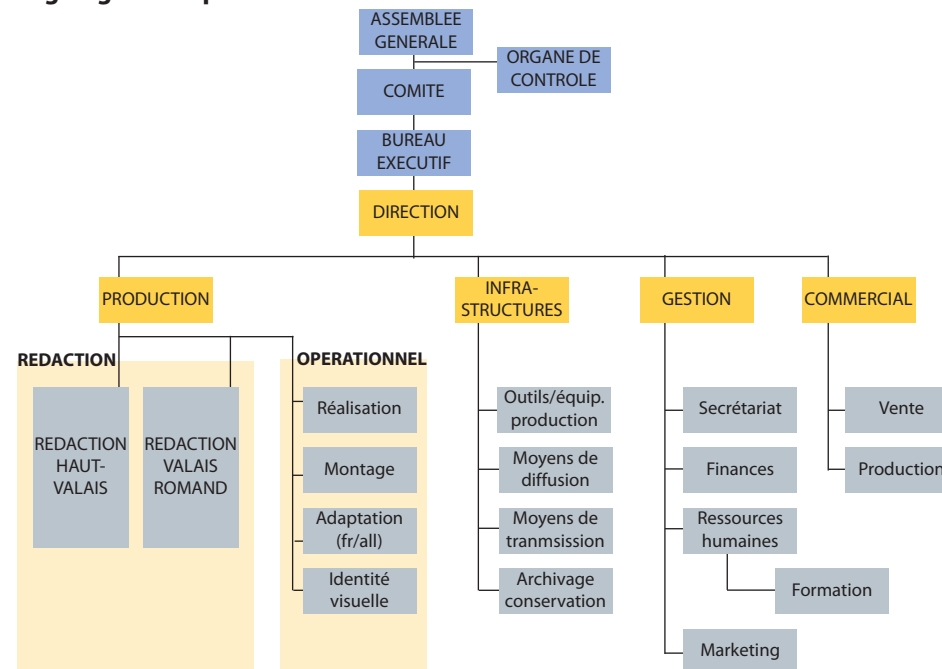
ASSEMBLEE GENERALE

ORGANE DE CONTROLE

COMITE

BUREAU EXECUTIF

DIRECTION

PRODUCTION

INFRA-STRUCTURES

GESTION

COMMERCIAL

REDACTION

OPERATIONNEL

REDACTION HAUT-VALAIS

REDACTION VALAIS ROMAND

Réalisation

Montage

Adaptation (fr/all)

Identité visuelle

Outils/équip. production

Moyens de diffusion

Moyens de tranmsission

Archivage conservation

Secrétariat

Finances

Ressources humaines

Formation

Marketing

Vente

Production